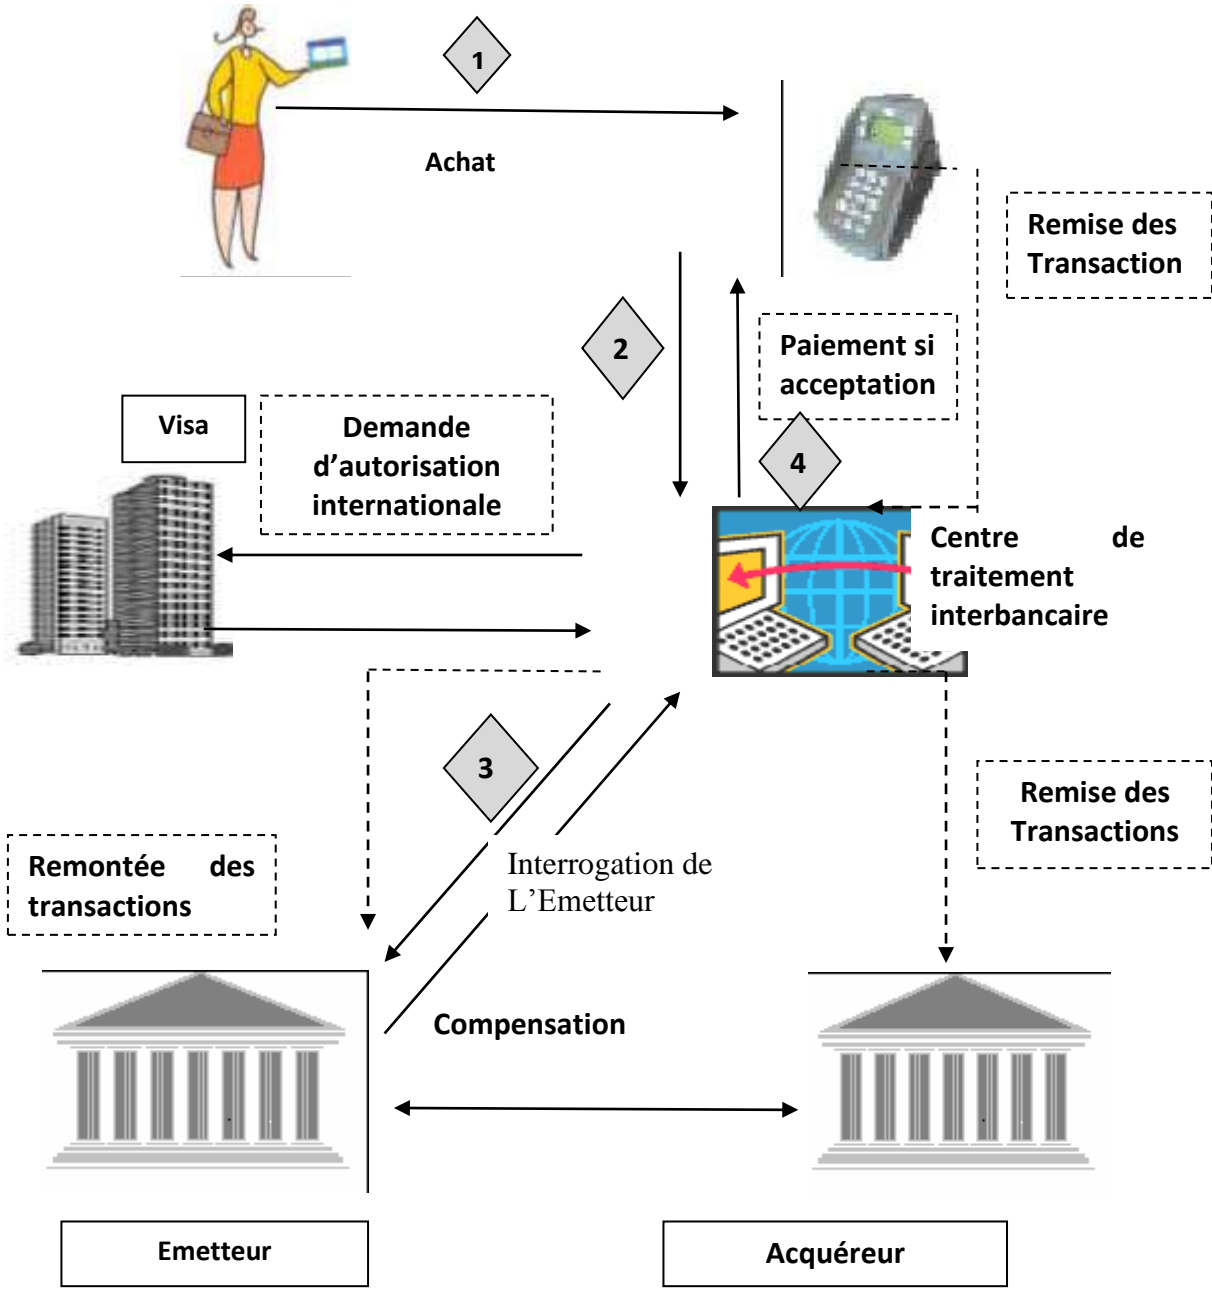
1

Achat

Remise des Transaction

2

Paiement si acceptation

4

Visa

Demande d'autorisation internationale

Centre de traitement interbancaire

3

Remise des Transactions

Remontée des transactions

Interrogation de L'Emetteur

Compensation

Emetteur

Acquéreur